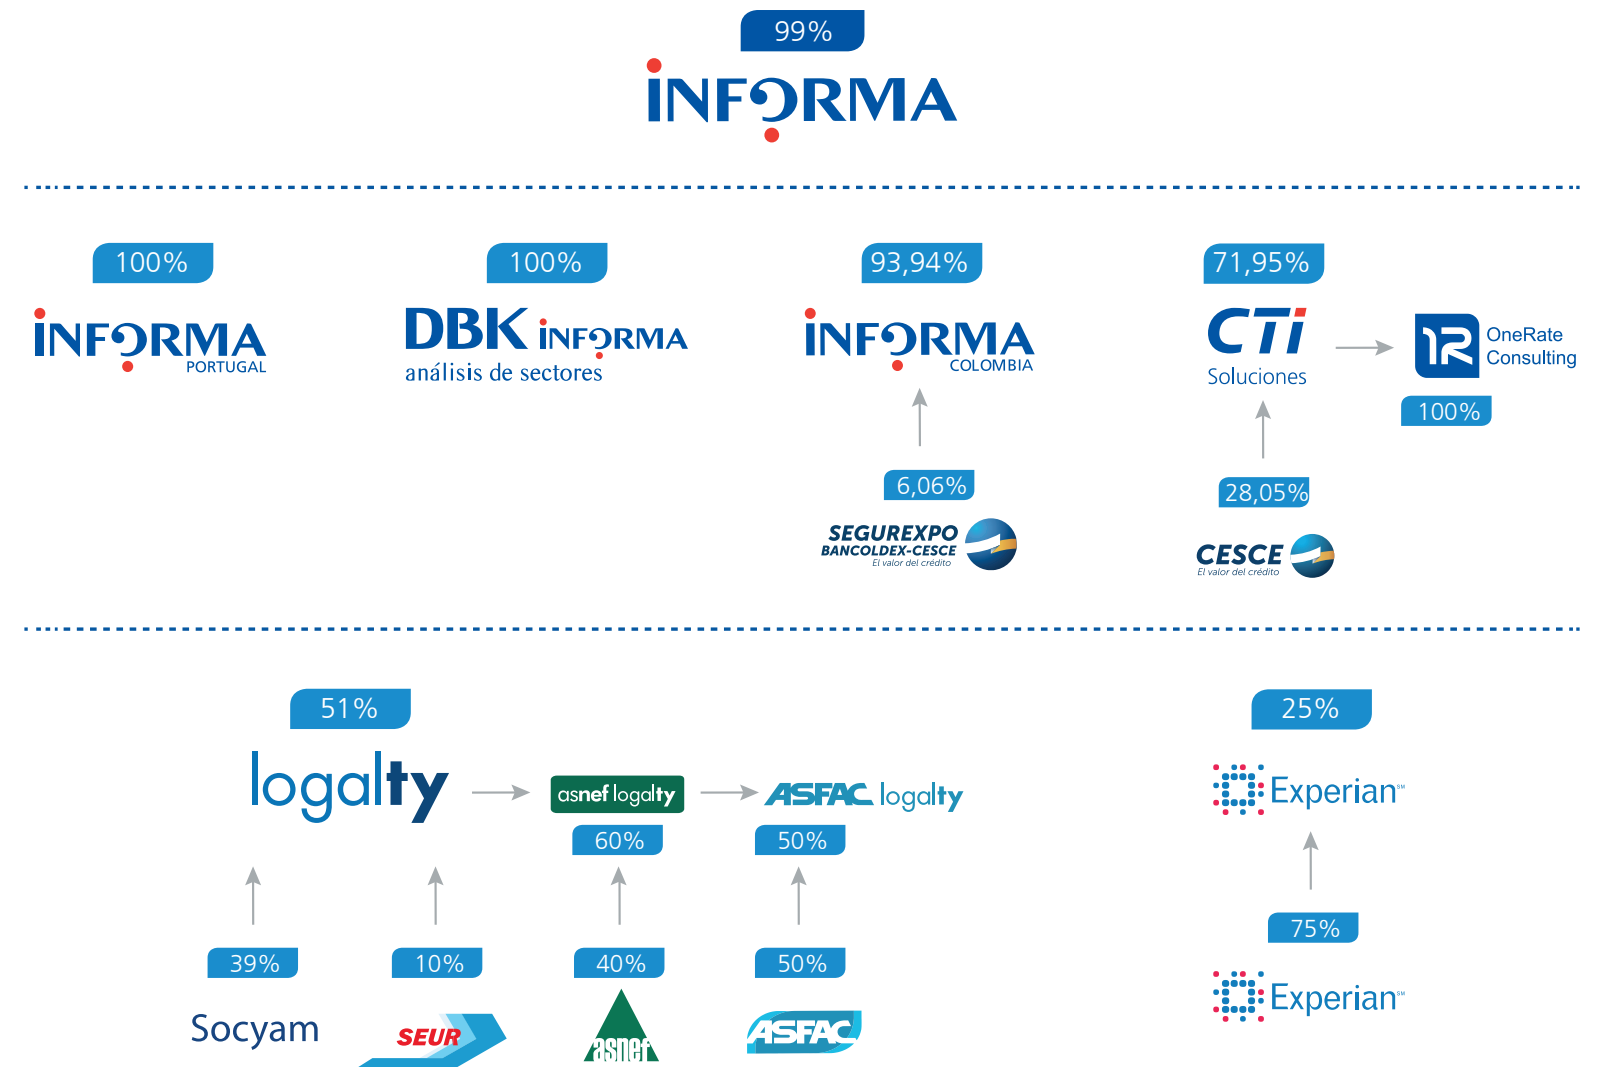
99%

INFORMA

100%

INFORMA PORTUGAL

100%

DBK INFORMA análisis de sectores

93,94%

INFORMA COLOMBIA

6,06%

SEGUREXPO BANCOLDEX-CESCE El valor del crédito

71,95%

CTi Soluciones

OneRate Consulting

100%

28,05%

CESCE El valor del crédito

51%

logalty

asnef logalty

60%

ASFAC logalty

50%

39%

Socyam

10%

SEUR

40%

asnef

50%

ASFAC

25%

Experian℠

75%

Experian℠